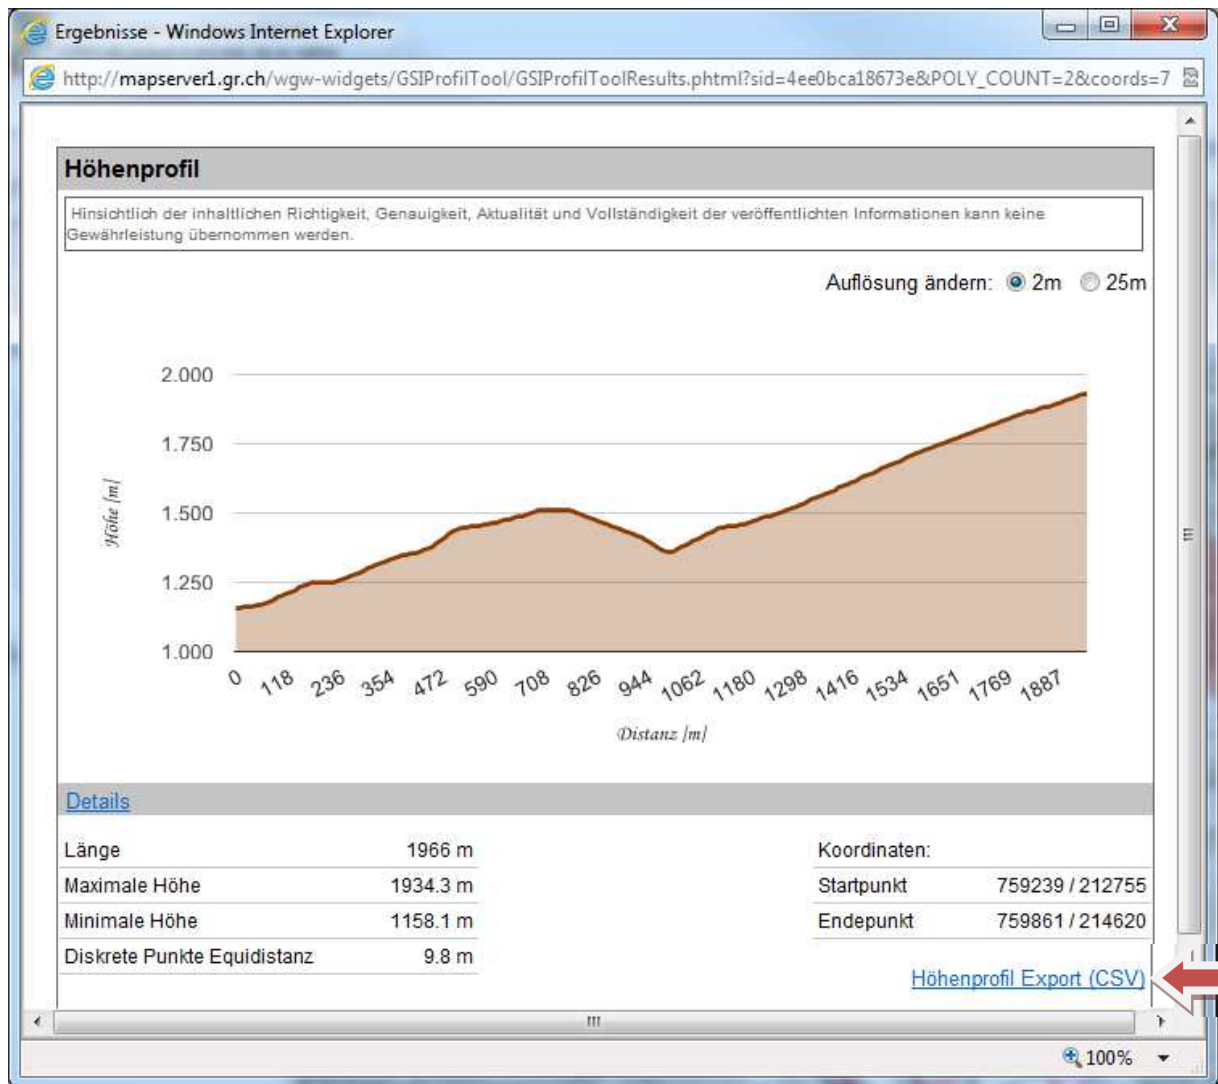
Ergebnisse - Windows Internet Explorer

http://mapserver1.gr.ch/wgw-widgets/GSIProfilTool/GSIProfilToolResults.phtml?sid=4ee0bca18673e&POLY_COUNT=2&coords=7

Höhenprofil

Hinsichtlich der inhaltlichen Richtigkeit, Genauigkeit, Aktualität und Vollständigkeit der veröffentlichten Informationen kann keine Gewährleistung übernommen werden.

Auflösung ändern: 2m 25m

2.000
1.750
1.500
1.250
1.000

Höhe [m]

0 118 236 354 472 590 708 826 944 1062 1180 1298 1416 1534 1651 1769 1887

Distanz [m]

Details

| Länge | 1966 m |
|---|---|
| Maximale Höhe | 1934.3 m |
| Minimale Höhe | 1158.1 m |
| Diskrete Punkte Equidistanz | 9.8 m |

| Koordinaten: | |
|---|---|
| Startpunkt | 759239 / 212755 |
| Endepunkt | 759861 / 214620 |

Höhenprofil Export (CSV)

100%